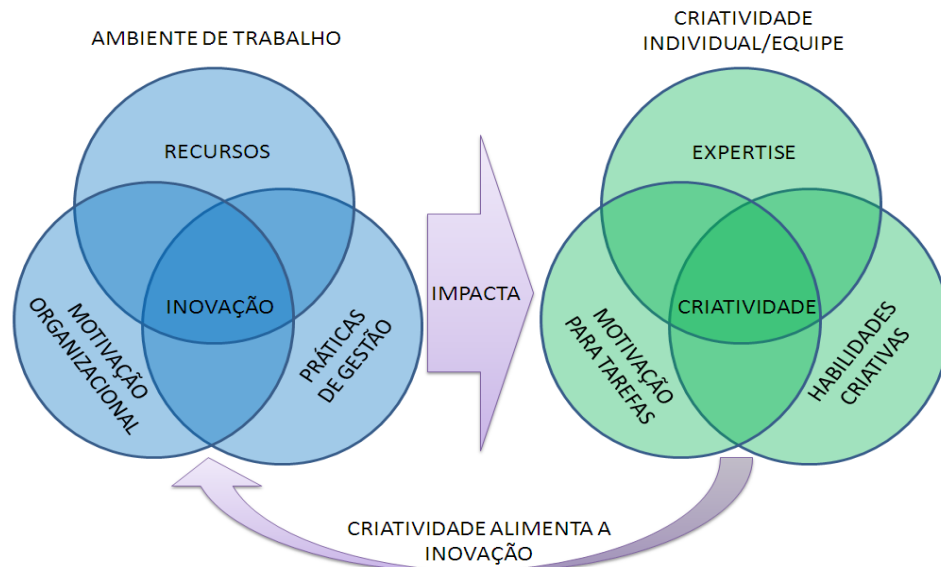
AMBIENTE DE TRABALHO

RECURSOS

MOTIVAÇÃO ORGANIZACIONAL

INOVAÇÃO

PRÁTICAS DE GESTÃO

IMPACTA

CRIATIVIDADE INDIVIDUAL/EQUIPE

EXPERTISE

MOTIVAÇÃO PARA TAREFAS

CRIATIVIDADE

HABILIDADES CRIATIVAS

CRIATIVIDADE ALIMENTA A INOVAÇÃO